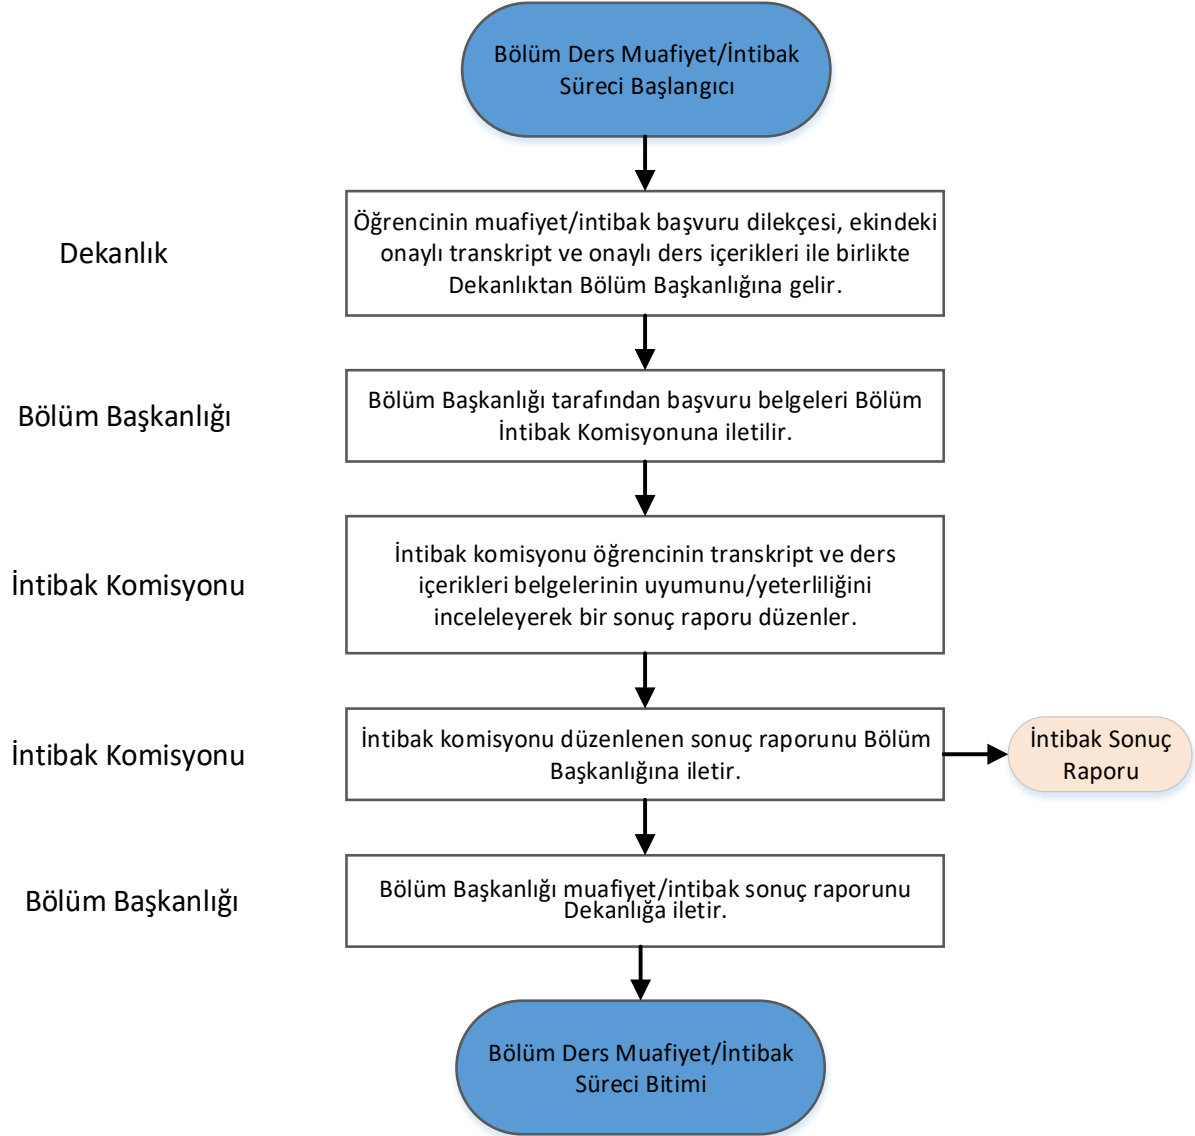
Bölüm Ders Muafiyet/İntibak Süreci Başlangıcı

Dekanlık

Öğrencinin muafiyet/intibak başvuru dilekçesi, ekindeki onaylı transkript ve onaylı ders içerikleri ile birlikte Dekanlıktan Bölüm Başkanlığına gelir.

Bölüm Başkanlığı

Bölüm Başkanlığı tarafından başvuru belgeleri Bölüm İntibak Komisyonuna iletilir.

İntibak Komisyonu

İntibak komisyonu öğrencinin transkript ve ders içerikleri belgelerinin uyumunu/yeterliliğini inceleleyerek bir sonuç raporu düzenler.

İntibak Komisyonu

İntibak komisyonu düzenlenen sonuç raporunu Bölüm Başkanlığına iletir.

İntibak Sonuç Raporu

Bölüm Başkanlığı

Bölüm Başkanlığı muafiyet/intibak sonuç raporunu Dekanlığa iletir.

Bölüm Ders Muafiyet/İntibak Süreci Bitimi